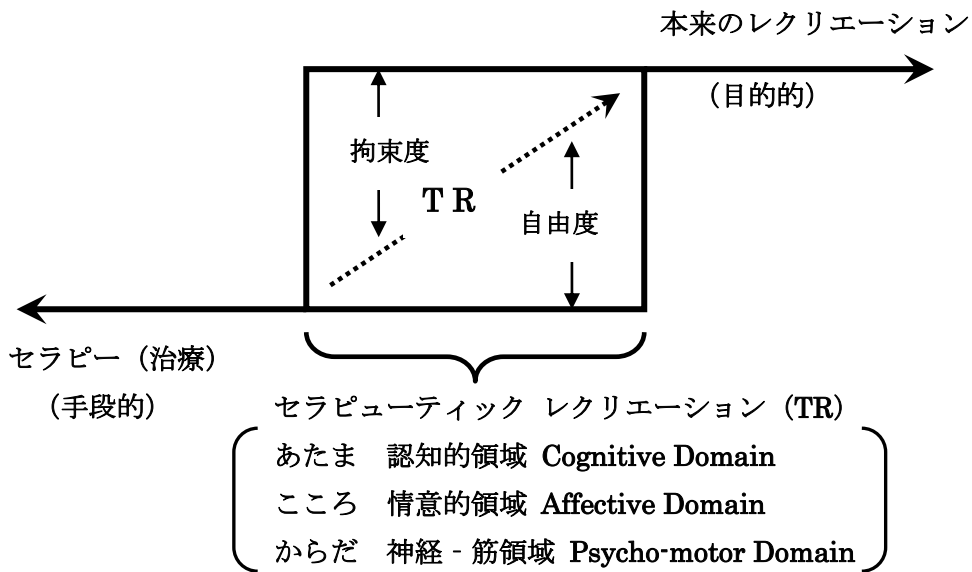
本来のレクリエーション

（目的的）

拘束度

TR

自由度

セラピー（治療）

（手段的）

セラピューティック レクリエーション（TR）

あたま 認知的領域 Cognitive Domain

こころ 情意的領域 Affective Domain

からだ 神経 - 筋領域 Psycho-motor Domain